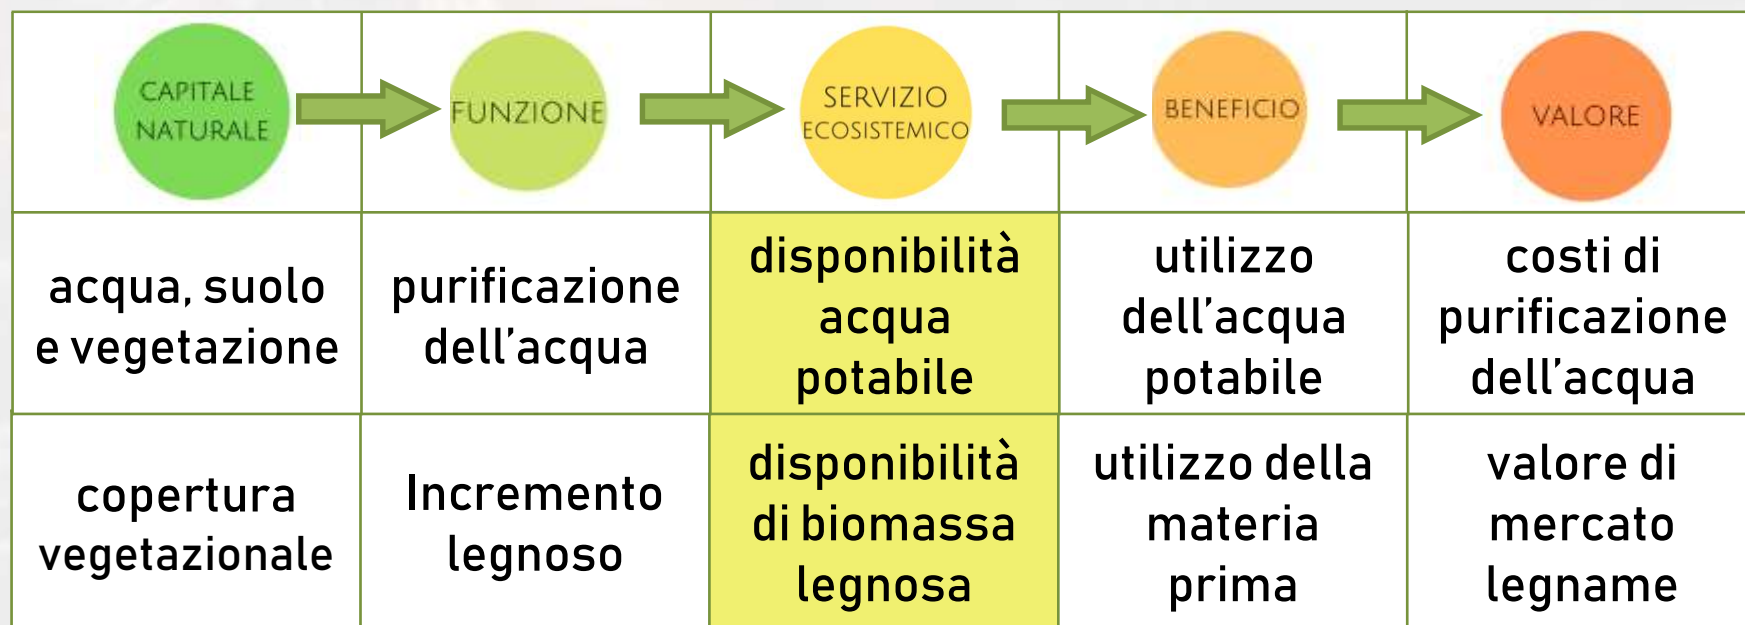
| CAPITALE NATURALE | FUNZIONE | SERVIZIO ECOSISTEMICO | BENEFICIO | VALORE |
|---|---|---|---|---|
| acqua, suolo e vegetazione | purificazione dell'acqua | disponibilità acqua potabile | utilizzo dell'acqua potabile | costi di purificazione dell'acqua |
| copertura vegetazionale | Incremento legnoso | disponibilità di biomassa legnosa | utilizzo della materia prima | valore di mercato legname |